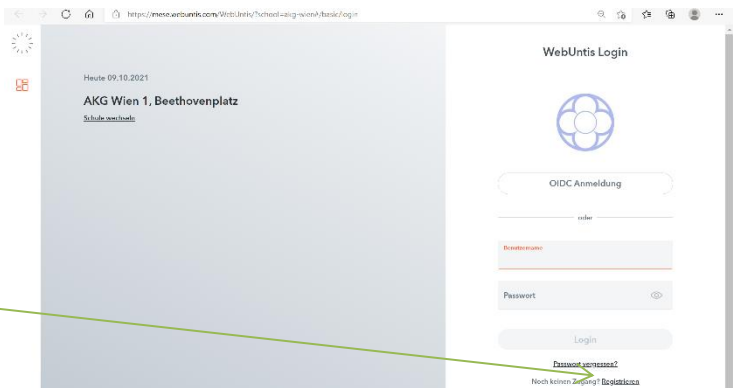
https://mese.webuntis.com/WebUntis/?school=akg-wien#/basic/login

Heute 09.10.2021

AKG Wien 1, Beethovenplatz

Schule wechseln

WebUntis Login

OIDC Anmeldung

oder

Benutzername

Passwort

Login

Passwort vergessen?

Noch keinen Zugang? Registrieren